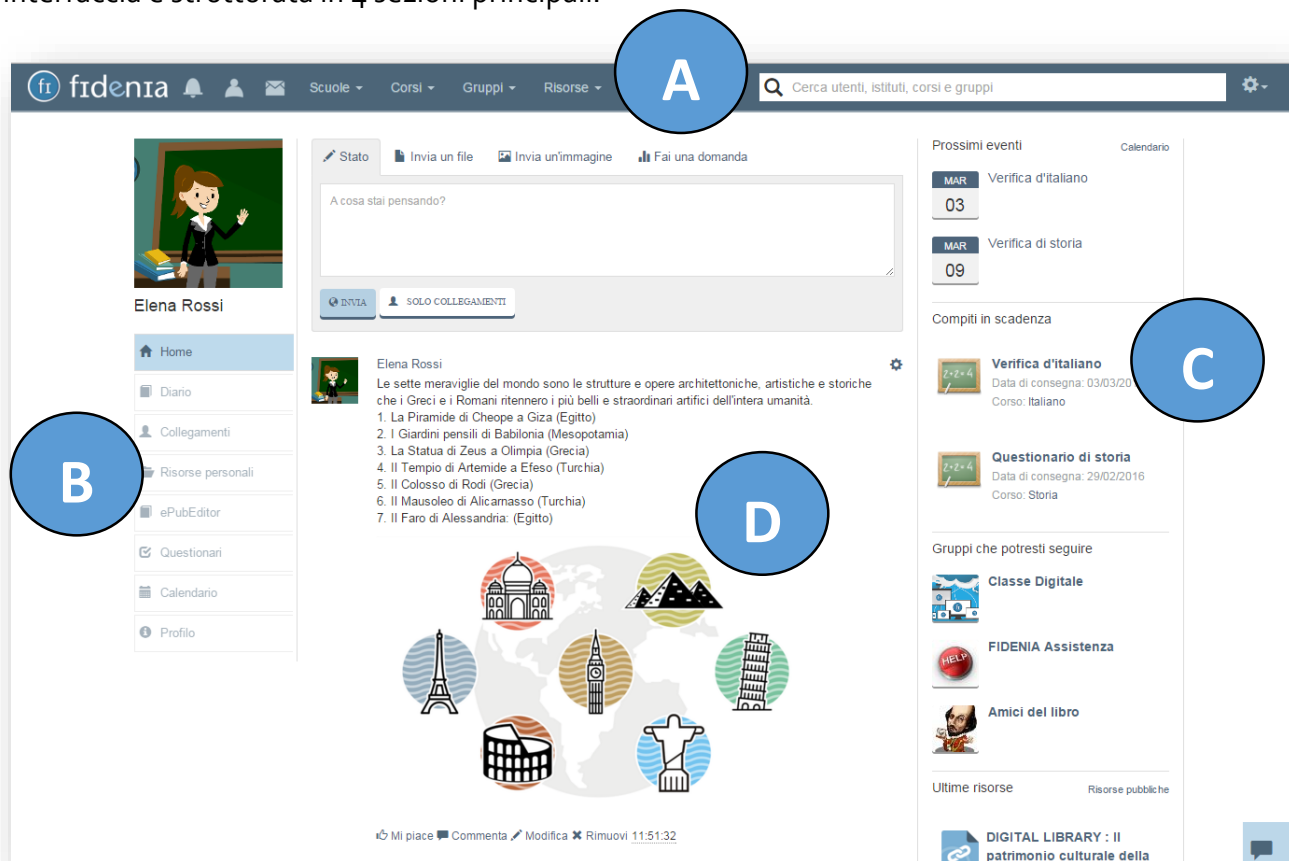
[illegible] è strutturata in 4 sezioni principali:

fı fıdenıa Scuole Corsi Gruppi Risorse A Cerca utenti, istituti, corsi e gruppi

Elena Rossi

Home
Diario
Collegamenti
Risorse personali
ePubEditor
Questionari
Calendario
Profilo

B

Stato Invia un file Invia un'immagine Fai una domanda

A cosa stai pensando?

INVIA SOLO COLLEGAMENTI

Elena Rossi
Le sette meraviglie del mondo sono le strutture e opere architettoniche, artistiche e storiche che i Greci e i Romani ritennero i più belli e straordinari artifici dell'intera umanità.
1. La Piramide di Cheope a Giza (Egitto)
2. I Giardini pensili di Babilonia (Mesopotamia)
3. La Statua di Zeus a Olimpia (Grecia)
4. Il Tempio di Artemide a Efeso (Turchia)
5. Il Colosso di Rodi (Grecia)
6. Il Mausoleo di Alicarnasso (Turchia)
7. Il Faro di Alessandria: (Egitto)

D

Mi piace Commenta Modifica Rimuovi 11:51:32

Prossimi eventi Calendario
MAR 03 Verifica d'italiano
MAR 09 Verifica di storia

Compiti in scadenza
Verifica d'italiano
Data di consegna: 03/03/20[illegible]
Corso: Italiano

C

Questionario di storia
Data di consegna: 29/02/2016
Corso: Storia

Gruppi che potresti seguire
Classe Digitale
FIDENIA Assistenza
Amici del libro

Ultime risorse Risorse pubbliche
DIGITAL LIBRARY : Il patrimonio culturale della